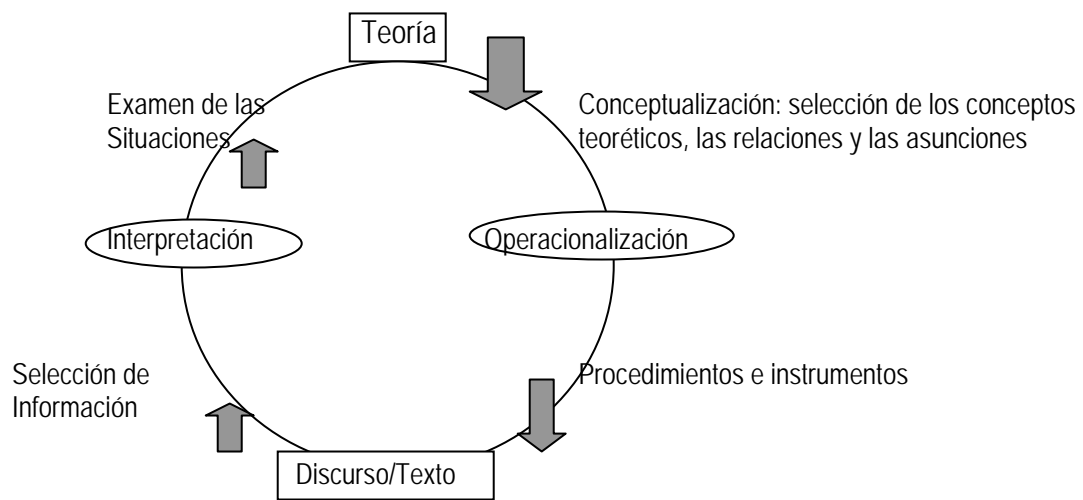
Teoría

Conceptualización: selección de los conceptos teoréticos, las relaciones y las asunciones

Operacionalización

Procedimientos e instrumentos

Discurso/Texto

Selección de Información

Interpretación

Examen de las Situaciones